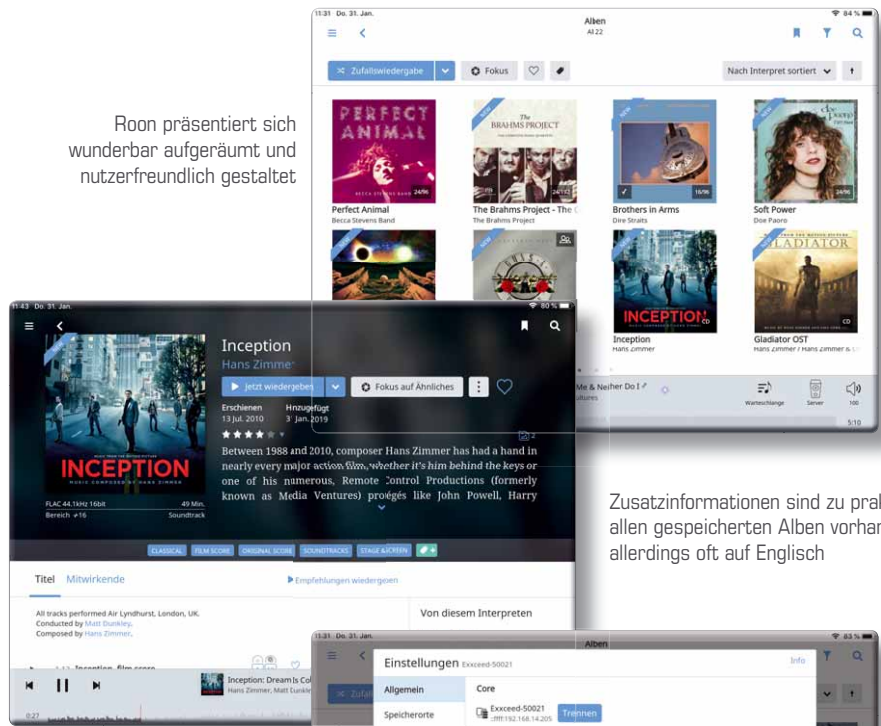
Roon präsentiert sich wunderbar aufgeräumt und nutzerfreundlich gestaltet

11:31 Do. 31. Jan.
Alben
All 22
84 %
Zufallswiedergabe
Fokus
Nach Interpret sortiert
PERFECT ANIMAL
Perfect Animal
Becca Stevens Band
THE BRAHMS PROJECT
The Brahms Project - The C
The Brahms Project
Brothers in Arms
Dire Straits
Soft Power
Doe Paoro
Inception
Hans Zimmer
Gladiator OST
Hans Zimmer / Hans Zimmer & Li
Me & Neither Do I
Warteschlange
Server
100

11:43 Do. 31. Jan.
80 %
Inception
Hans Zimmer
Jetzt wiedergeben
Fokus auf Ähnliches
Erschienen
13 Jul. 2010
Hinzugefügt
31 Jan. 2019
Between 1988 and 2010, composer Hans Zimmer has had a hand in nearly every major action film, whether it's him behind the keys or one of his numerous, Remote Control Productions (formerly known as Media Ventures) protégés like John Powell, Harry
INCEPTION
MUSIC COMPOSED BY HANS ZIMMER
FLAC 44.1kHz 16bit
49 Min.
Bereich +16
Soundtrack
CLASSICAL
FILM SCORE
ORIGINAL SCORE
SOUNDTRACKS
STAGE & SCREEN
Titel
Mitwirkende
Empfehlungen wiedergeben
All tracks performed Air Lyndhurst, London, UK.
Conducted by Matt Dunkley.
Composed by Hans Zimmer.
Von diesem Interpreten
Inception, film score
Inception: Dream Is Col
Hans Zimmer, Matt Dunkley
0:27

Zusatzinformationen sind zu prak allen gespeicherten Alben vorhan allerdings oft auf Englisch

11:31 Do. 31. Jan.
Alben
83 %
Einstellungen
Exxceed-50021
Info
Allgemein
Speicherorte
Core
Exxceed-50021
::ffff:192.168.14.205
Trennen